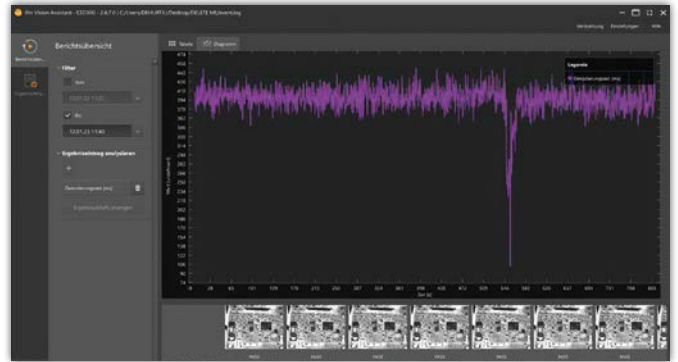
Pin Vision Assistant - ESD300 - 2.6.7.0 - C:/Users/DEH/ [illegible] /Desktop/DELETE ME/everclag

Verwaltung Einstellungen Hilfe

Berichtsübersicht

Ergebnisanalyse

Berichtsübersicht

Filter

Von

12.01.23 13:40

Bis

12.01.23 13:40

Ergebniszeichnung analysieren

Bereichsausgabe [ms]

Ergebnisdetails anzeigen

Serie

Diagramm

Legende

Bereichsausgabe [ms]

Zeit [s]

Wert [Einheiten]

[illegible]